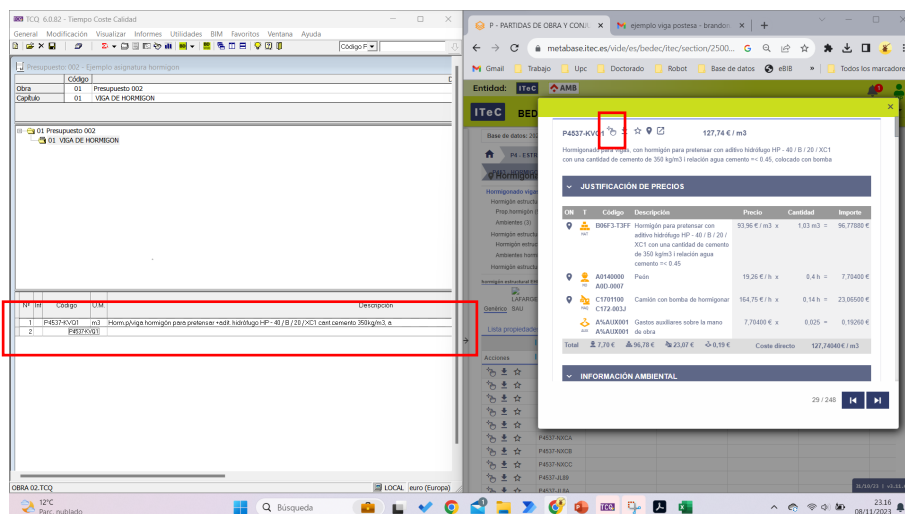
TCQ 6.0.82 - Tiempo Coste Calidad

General Modificación Visualizar Informes Utilidades BIM Favoritos Ventana Ayuda

Código F

Presupuesto: 002 - Ejemplo asignatura hormigon

| | Código | |
|---|---|---|
| Obra | 01 | Presupuesto 002 |
| Capítulo | 01 | VIGA DE HORMIGON |

01 Presupuesto 002
01 VIGA DE HORMIGON

| Nº | Nº | Código | U.M. | Descripción |
|---|---|---|---|---|
| 1 | | P4537-KVQ1 | m3 | Horm.p/viga hormigón para pretensar +adit. hidrófugo HP - 40 / B / 20 / XC1 cant.cemento 350kg/m3, a |
| 2 | | P4537-KVQ1 | | |

OBRA 02.TCQ LOCAL euro (Europa)

P - PARTIDAS DE OBRA Y CONJ ×
ejemplo viga postesa - brandon ×

metabase.itec.es/vide/es/bedec/itec/section/2500...

Gmail Trabajo Upc Doctorado Robot Base de datos eBIB » Todos los marcadores

Entidad: ITeC AMB

ITeC BED

Base de datos: 202

P4 - ESTR

Hormigón

Hormigonado vigas
Hormigón estructu
Prop hormigón (
Ambientes (3)
Hormigón estructu
Hormigón estructu
Hormigón estructu
Ambientes horm
Hormigón estructu
Hormigón estructural EHE
LAFARG
Genérico SAU
Lista propiedades
Acciones

P4537-NXCA
P4537-NXCB
P4537-NXCC
P4537-JL89
P4537-JL8A

P4537-KVQ1 127,74 € / m3

Hormigonado para vigas, con hormigón para pretensar con aditivo hidrófugo HP - 40 / B / 20 / XC1 con una cantidad de cemento de 350 kg/m3 i relación agua cemento =< 0.45, colocado con bomba

JUSTIFICACIÓN DE PRECIOS

| ON | T | Código | Descripción | Precio | Cantidad | Importe |
|---|---|---|---|---|---|---|
| | | B06F3-T3FF | Hormigón para pretensar con aditivo hidrófugo HP - 40 / B / 20 / XC1 con una cantidad de cemento de 350 kg/m3 i relación agua cemento =< 0.45 | 93,96 € / m3 x | 1,03 m3 = | 96,77880 € |
| | | A0140000 A0D-0007 | Peón | 19,26 € / h x | 0,4 h = | 7,70400 € |
| | | C1701100 C172-003J | Camión con bomba de hormigonar | 164,75 € / h x | 0,14 h = | 23,06500 € |
| | | A%AUX001 A%AUX001 | Gastos auxiliares sobre la mano de obra | 7,70400 € x | 0,025 = | 0,19260 € |
| Total | | 7,70 € | 96,78 € | 23,07 € | 0,19 € | Coste directo 127,74040 € / m3 |

INFORMACIÓN AMBIENTAL

29 / 248

12°C Parc. nublado
Búsqueda
23:16 08/11/2023